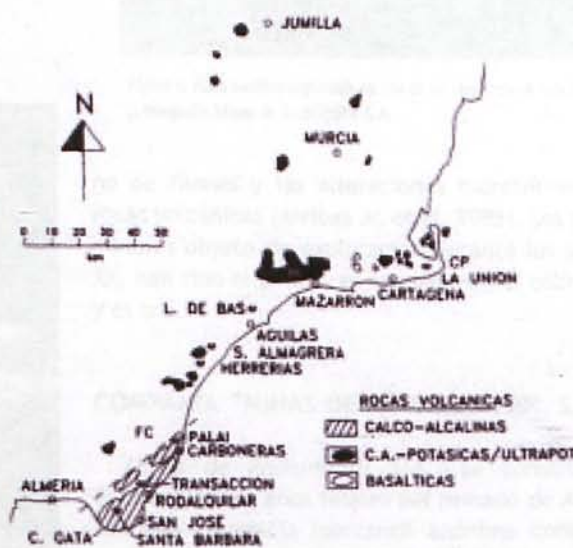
JUMILLA

N

0 10 20 30 40 50
km

MURCIA

CP
LA UNION
CARTAGENA
MAZARRON
L. DE BAS
AGUILAS
S. ALMAGRERA
HERRERIAS

FC
PALAI
CARBONERAS
TRANSACCION
RODALQUILAR
SAN JOSE
SANTA BARBARA
ALMERIA
C. GATA

ROCAS VOLCANICAS
CALCO-ALCALINAS
C.A.-POTASICAS/ULTRAPOT
BASALTICAS

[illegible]